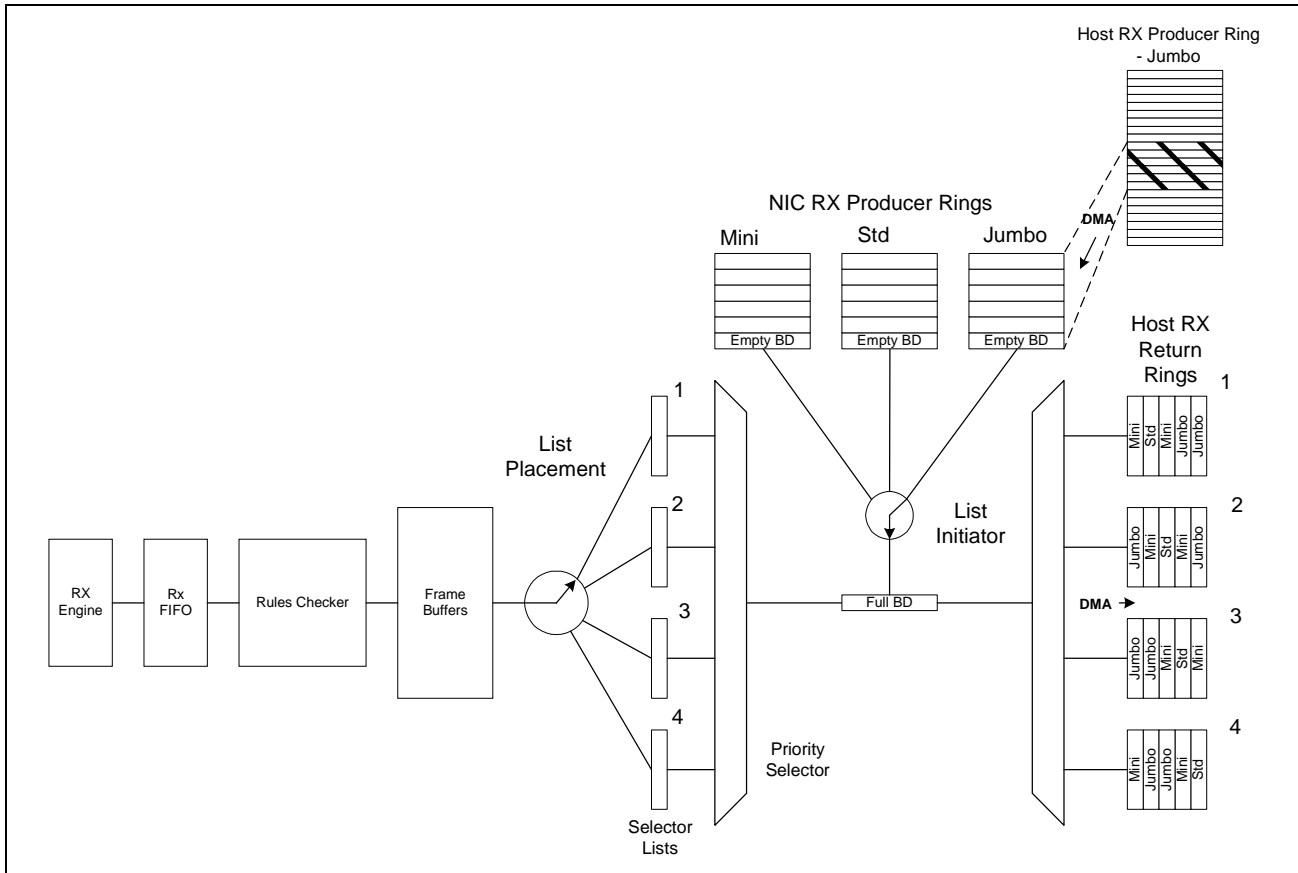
Host RX Producer Ring - Jumbo

NIC RX Producer Rings

DMA

Mini

Std

Jumbo

Empty BD

Empty BD

Empty BD

Host RX Return Rings

1

Mini
Std
Mini
Jumbo
Jumbo

List Placement

1

2

Jumbo
Mini
Std
Mini
Jumbo

List Initiator

2

RX Engine

Rx FIFO

Rules Checker

Frame Buffers

Full BD

DMA

3

Jumbo
Jumbo
Mini
Std
Mini

3

4

Mini
Jumbo
Jumbo
Mini
Std

4

Priority Selector

Selector Lists